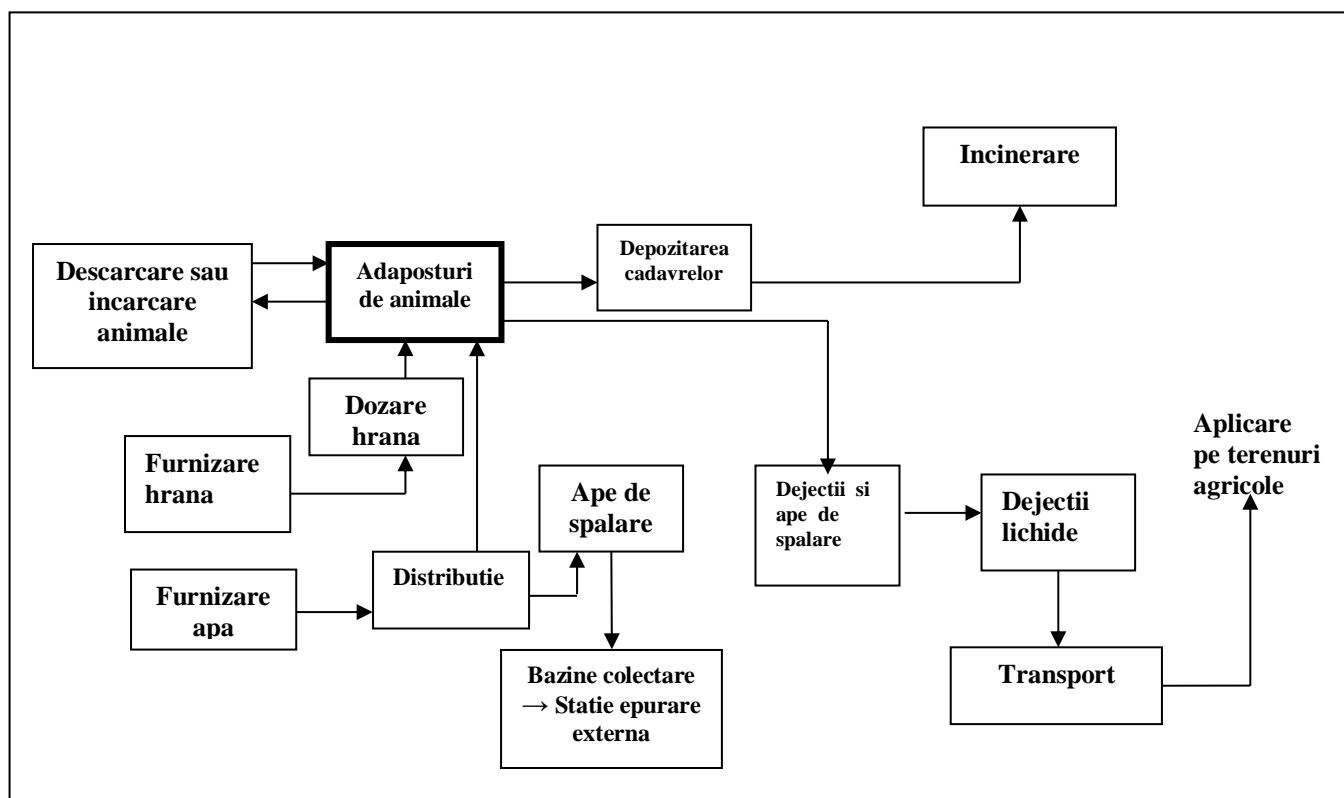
Incinerare

Descarcare sau incarcare animale

Adaposturi de animale

Depozitarea cadavrelor

Dozare hrana

Furnizare hrana

Aplicare pe terenuri agricole

Ape de spalare

Dejectii si ape de spalare

Dejectii lichide

Furnizare apa

Distributie

Transport

Bazine colectare → Statie epurare externa